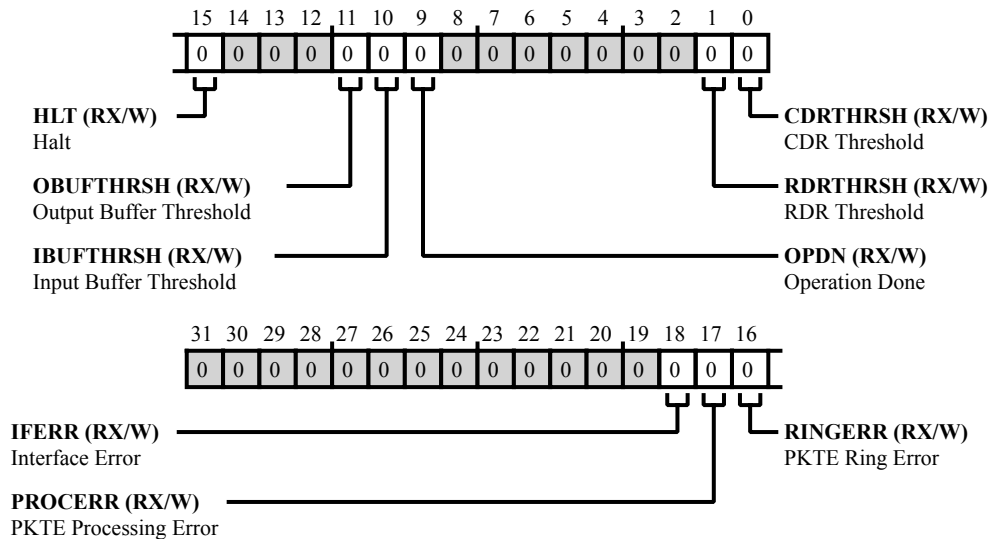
15 14 13 12 11 10 9 8 7 6 5 4 3 2 1 0

0 0 0 0 0 0 0 0 0 0 0 0 0 0 0 0

HLT (RX/W)
Halt

OBUFTHRSH (RX/W)
Output Buffer Threshold

IBUFTHRSH (RX/W)
Input Buffer Threshold

CDRTHRSH (RX/W)
CDR Threshold

RDRTHRSH (RX/W)
RDR Threshold

OPDN (RX/W)
Operation Done

31 30 29 28 27 26 25 24 23 22 21 20 19 18 17 16

0 0 0 0 0 0 0 0 0 0 0 0 0 0 0 0

IFERR (RX/W)
Interface Error

PROCERR (RX/W)
PKTE Processing Error

RINGERR (RX/W)
PKTE Ring Error